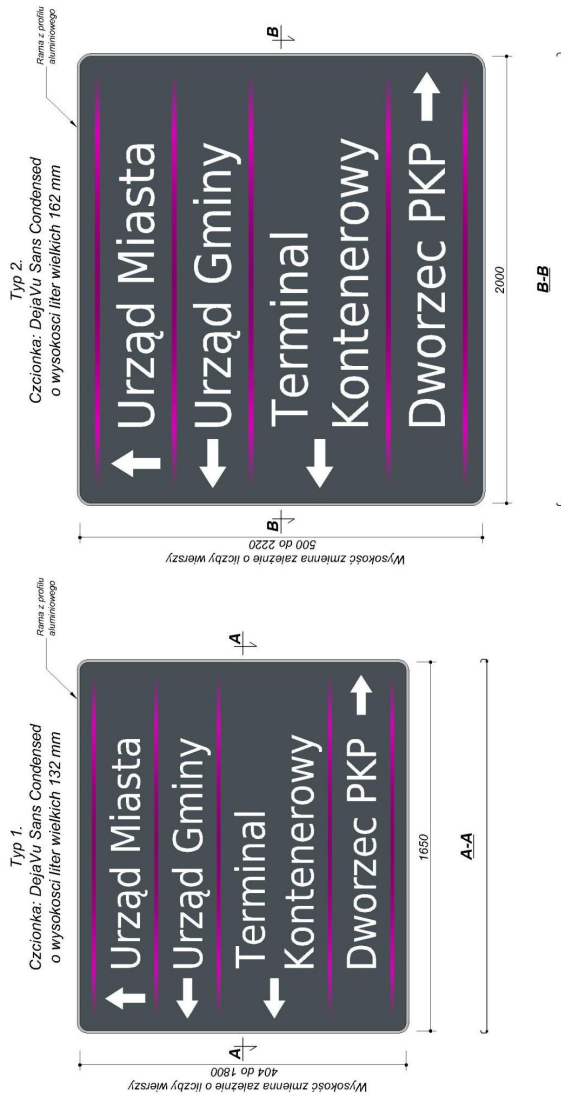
Typ 1.
Czcionka: DejaVu Sans Condensed
o wysokosci liter wielkich 132 mm

Rama z profilu aluminiowego

Urząd Miasta
Urząd Gminy
Terminal
Kontenerowy
Dworzec PKP

A
A

Wysokość zmienna zależnie o liczby wierszy
404 do 1800

1650

A-A

Typ 2.
Czcionka: DejaVu Sans Condensed
o wysokosci liter wielkich 162 mm

Rama z profilu aluminiowego

Urząd Miasta
Urząd Gminy
Terminal
Kontenerowy
Dworzec PKP

B
B

Wysokość zmienna zależnie o liczby wierszy
500 do 2220

2000

B-B